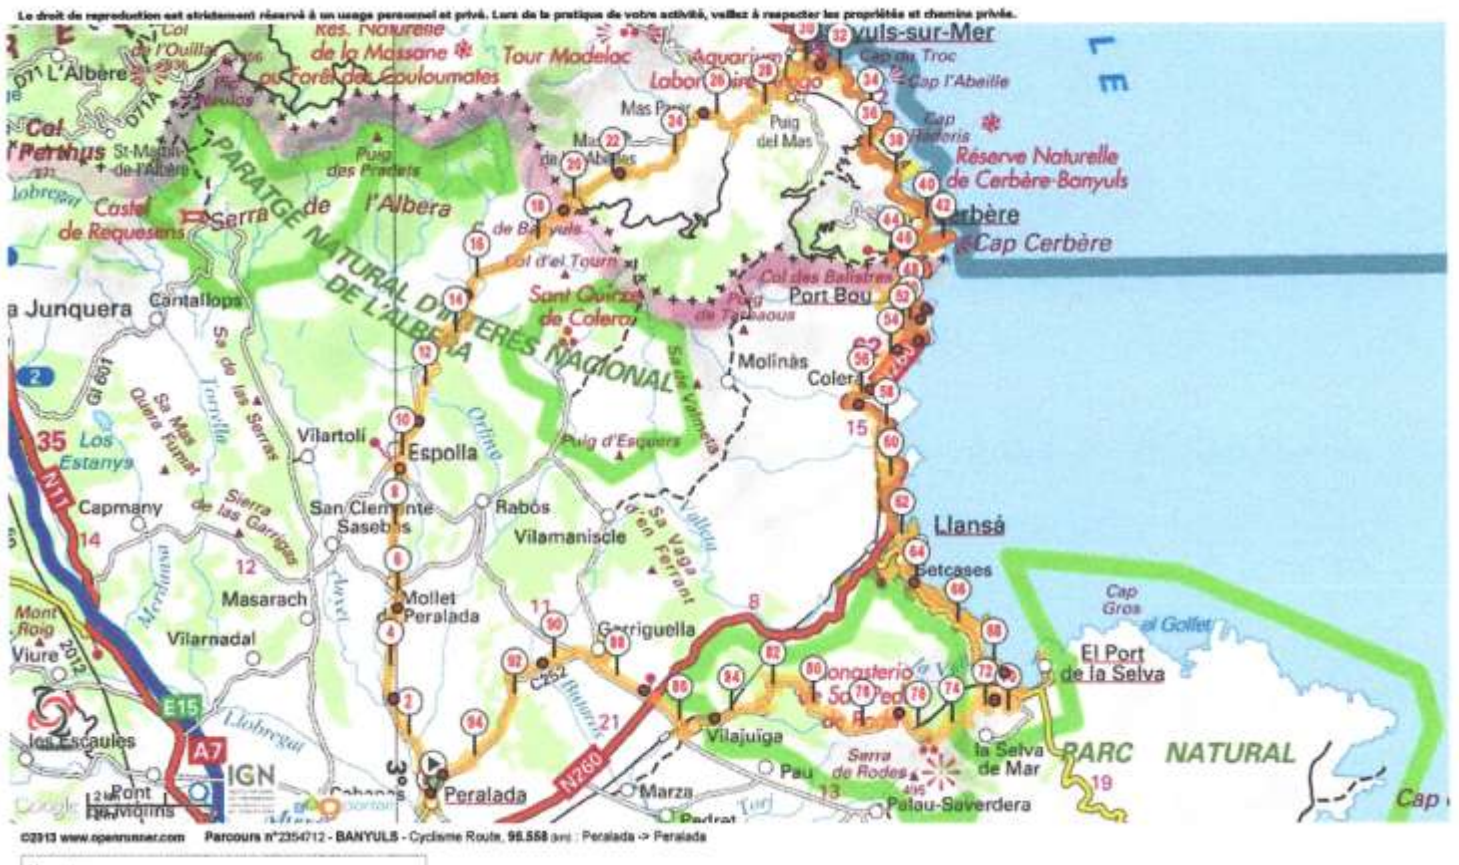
Le droit de reproduction est strictement réservé à un usage personnel et privé. Lors de la pratique de votre activité, veillez à respecter les propriétés et chemins privés.

Col de l'Ouillat
Rés. Naturelle de la Massane
Tour Madeloc
Banyuls-sur-Mer
Aquarium
Laboratoire Arago
Cap du Troc
Cap l'Abeille
Cap Rederis
L'Albère
Col Perthus
St-Martin-de-l'Albère
Mas Paris
Puig del Mas
Réserve Naturelle de Cerbère-Banyuls
Puig des Pradets
Mas de Abelles
Castell de Requesens
Serra de l'Albera
PARATGE NATURAL D'INTERÉS NACIONAL DE L'ALBERA
Col de Banyuls
Cerbère
Cap Cerbère
Col d'el Tourn
Col des Balistres
Port Bou
La Junquera
Cantallops
Sant Quirze de Colera
Puig de Tarsaous
Molinàs
Colera
Los Estanys
Vilartolí
Espolla
Puig d'Esquers
15
35
Llansà
Capmany
San Climent Sesebes
Rabós
Vilamaniscle
Selcases
14
12
Masarach
Mollet de Peralada
11
Cap Gros
el Golfet
Mont Roig
Vilarnadal
Garriguella
8
El Port de la Selva
Viure
Monasterio Sant Pere de Rodes
E15
C252
21
Vilajuïga
la Selva de Mar
PARC NATURAL
Los Escaules
A7
IGN
Pau
Serra de Rodes
19
Pont de Molins
Cabanes
Peralada
N260
Marza
13
Palau-Saverdera
Pedret
Cap
N11
2
2012
2
4
6
8
10
12
14
16
18
20
22
24
26
28
30
32
34
36
38
40
42
44
46
48
50
52
54
56
58
60
62
64
66
68
70
72
74
76
78
80
82
84
86
88
90
92
94

©2013 www.openrunner.com Parcours n°2354712 - BANYULS - Cyclisme Route, 98.558 (km) : Peralada -> Peralada